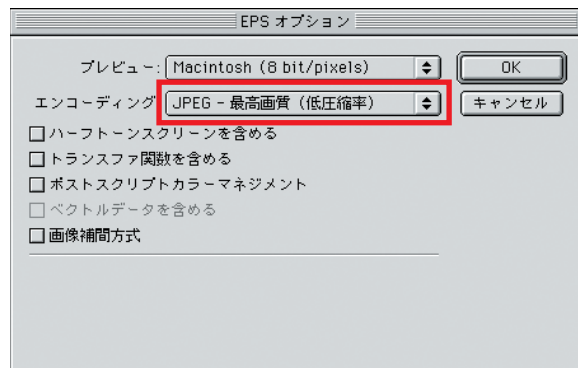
EPS オプション

プレビュー： Macintosh (8 bit/pixels)

OK

エンコーディング： JPEG - 最高画質（低圧縮率）

キャンセル

ハーフトーンスクリーンを含める

トランスファ関数を含める

ポストスクリプトカラーマネジメント

ベクトルデータを含める

画像補間方式